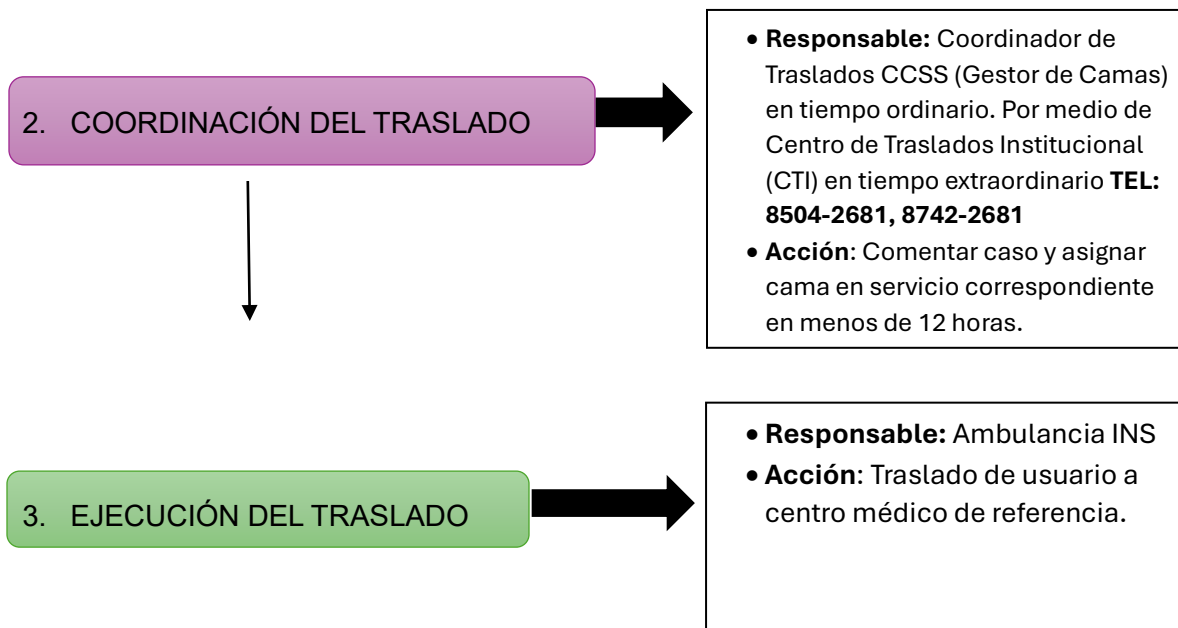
2. COORDINACIÓN DEL TRASLADO

- **Responsable:** Coordinador de Traslados CCSS (Gestor de Camas) en tiempo ordinario. Por medio de Centro de Traslados Institucional (CTI) en tiempo extraordinario **TEL: 8504-2681, 8742-2681**
- **Acción**: Comentar caso y asignar cama en servicio correspondiente en menos de 12 horas.

3. EJECUCIÓN DEL TRASLADO

- **Responsable:** Ambulancia INS
- **Acción**: Traslado de usuario a centro médico de referencia.